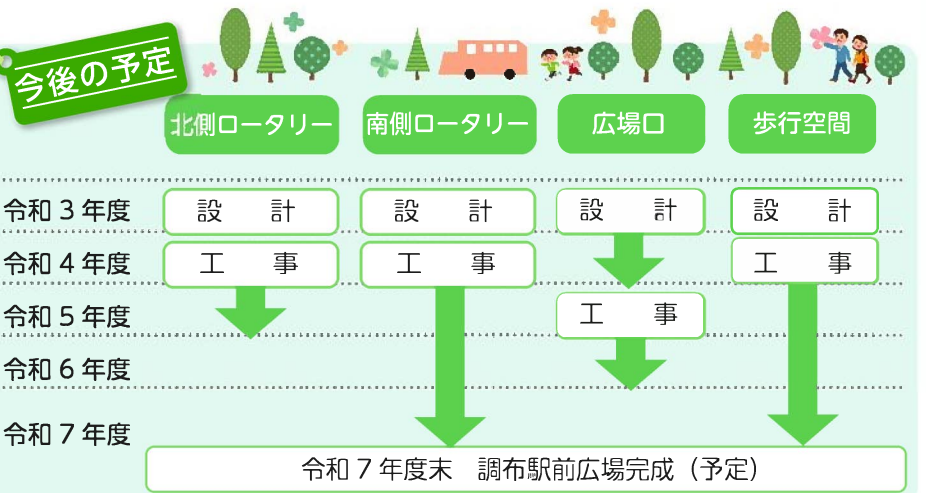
今後の予定

| | 北側ロータリー | 南側ロータリー | 広場口 | 歩行空間 |
|---|---|---|---|---|
| 令和３年度 | 設　計 | 設　計 | 設　計 | 設　計 |
| 令和４年度 | 工　事 | 工　事 | | 工　事 |
| 令和５年度 | | | 工　事 | |
| 令和６年度 | | | | |
| 令和７年度 | | | | |

令和７年度末　調布駅前広場完成（予定）